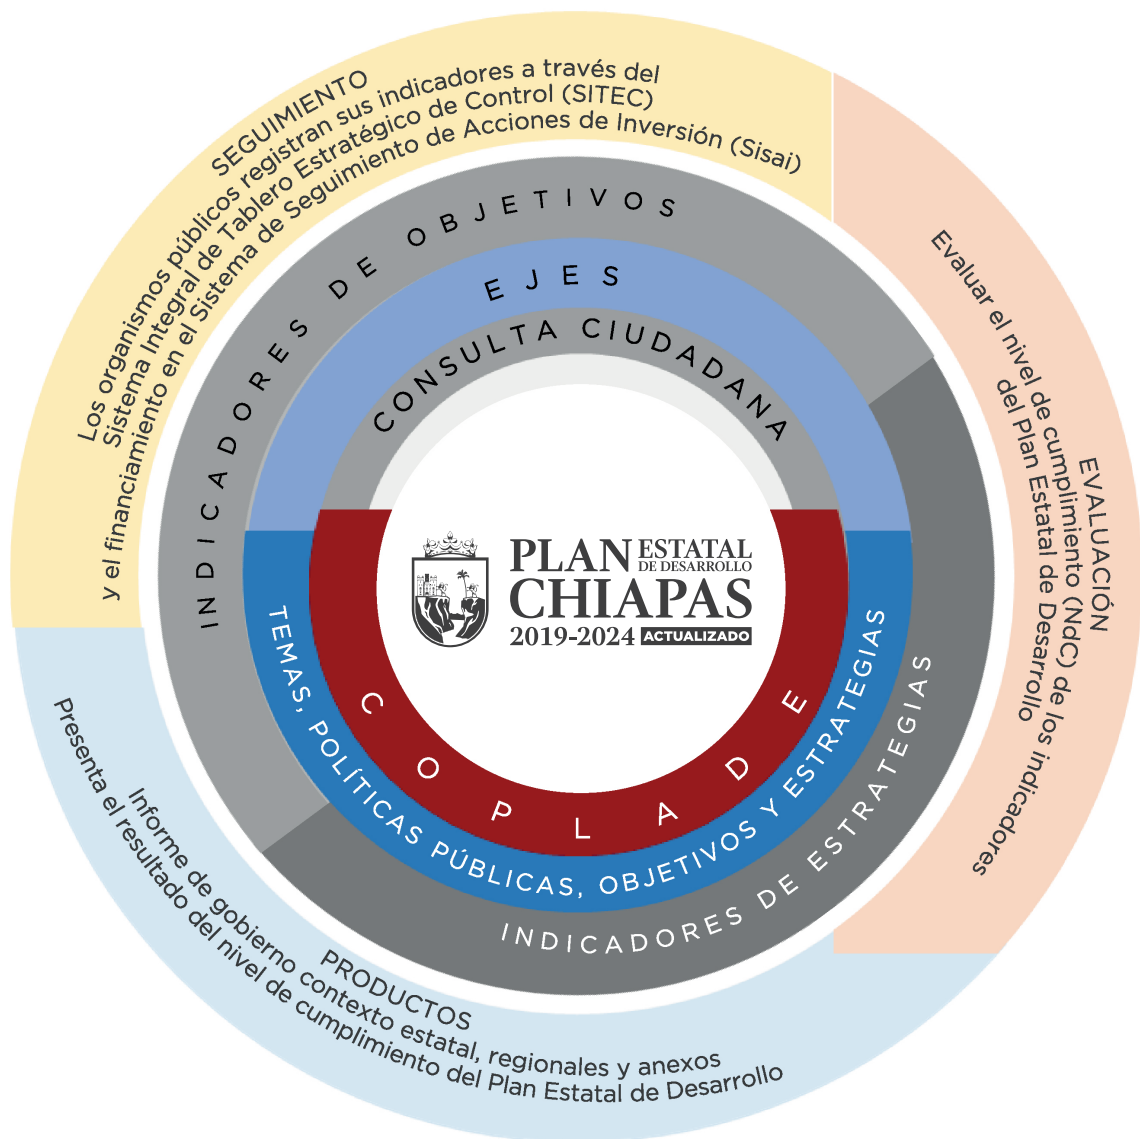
SEGUIMIENTO
Los organismos públicos registran sus indicadores a través del Sistema Integral de Tablero Estratégico de Control (SITEC) y el financiamiento en el Sistema de Seguimiento de Acciones de Inversión (Sisai)

EVALUACIÓN
Evaluar el nivel de cumplimiento (NdC) de los indicadores del Plan Estatal de Desarrollo

INDICADORES DE OBJETIVOS

EJES

CONSULTA CIUDADANA

PLAN ESTATAL DE DESARROLLO CHIAPAS 2019-2024 ACTUALIZADO

COPLADE

TEMAS, POLÍTICAS PÚBLICAS, OBJETIVOS Y ESTRATEGIAS

INDICADORES DE ESTRATEGIAS

PRODUCTOS
Informe de gobierno contexto estatal, regionales y anexos
Presenta el resultado del nivel de cumplimiento del Plan Estatal de Desarrollo